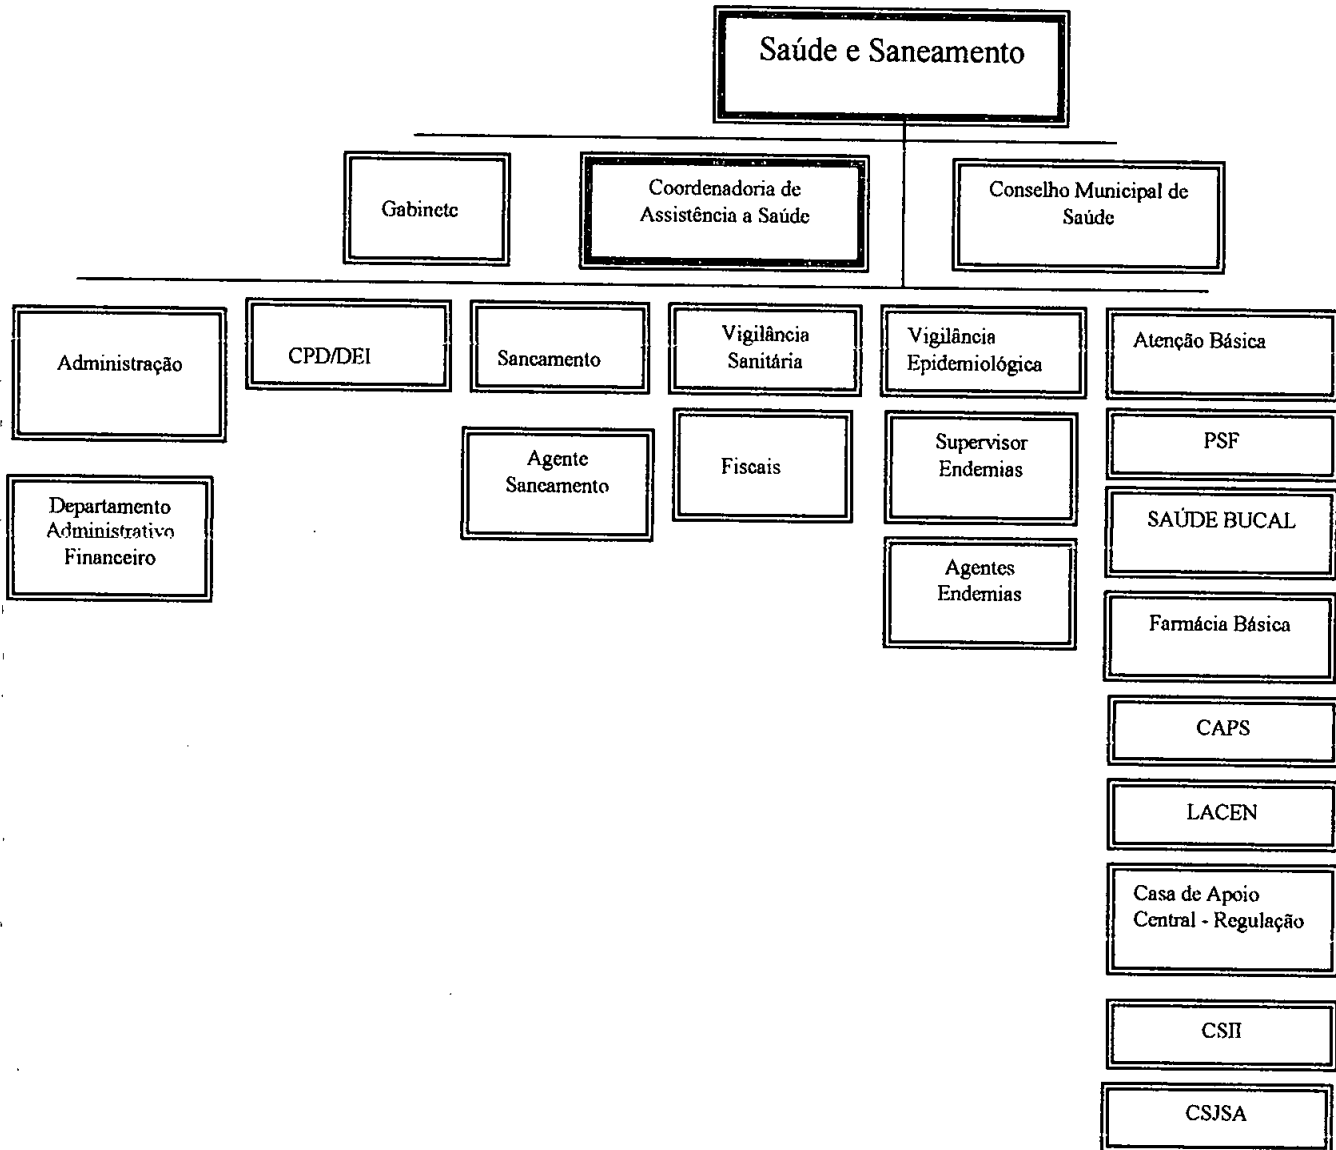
Saúde e Saneamento

Gabinete

Coordenadoria de Assistência a Saúde

Conselho Municipal de Saúde

Administração

Departamento Administrativo Financeiro

CPD/DEI

Saneamento

Agente Saneamento

Vigilância Sanitária

Fiscais

Vigilância Epidemiológica

Supervisor Endemias

Agentes Endemias

Atenção Básica

PSF

SAÚDE BUCAL

Farmácia Básica

CAPS

LACEN

Casa de Apoio Central - Regulação

CSII

CSJSA